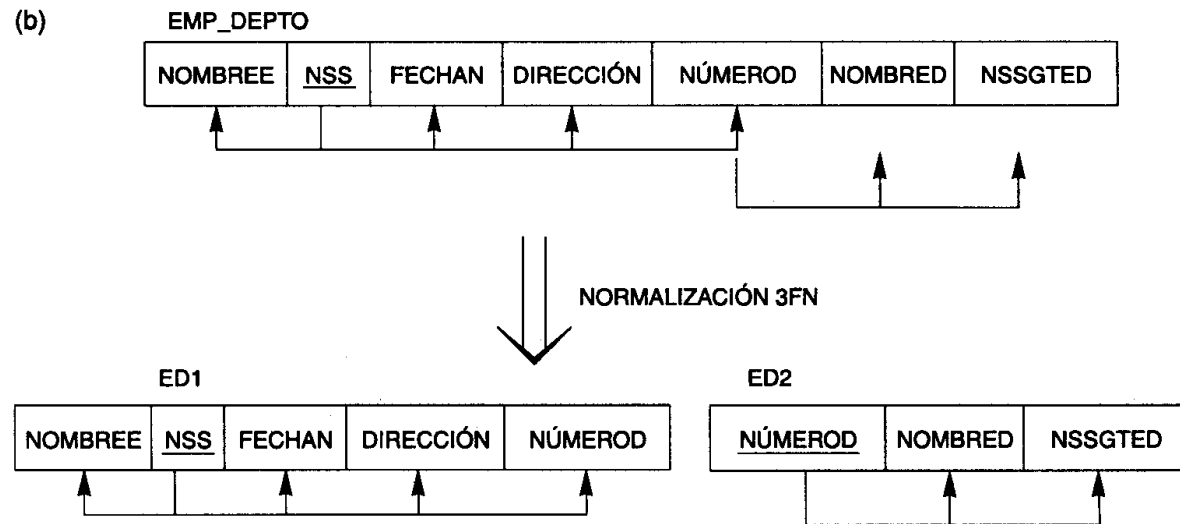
(b)

EMP_DEPTO

| NOMBREE | NSS | FECHAN | DIRECCIÓN | NÚMEROD | NOMBRED | NSSGTED |
|---|---|---|---|---|---|---|

NORMALIZACIÓN 3FN

ED1

| NOMBREE | NSS | FECHAN | DIRECCIÓN | NÚMEROD |
|---|---|---|---|---|

ED2

| NÚMEROD | NOMBRED | NSSGTED |
|---|---|---|